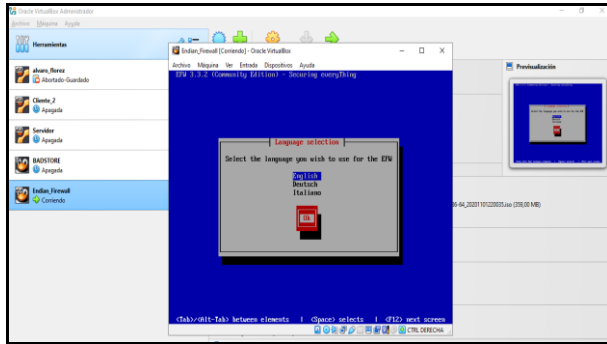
Oracle VirtualBox Administrador
Archivo Máquina Ayuda

Herramientas

alvaro_florez
Abortado-Guardado

Cliente_2
Apagada

Servidor
Apagada

BADSTORE
Apagada

Endian_Firewall
Corriendo

Previsualización

Endian_Firewall [Corriendo] - Oracle VirtualBox
Archivo Máquina Ver Entrada Dispositivos Ayuda

EFW 3.3.2 (Community Edition) - Securing everyThing

Language selection

Select the language you wish to use for the EFW

English
Deutsch
Italiano

Ok

<Tab>/<Alt-Tab> between elements | <Space> selects | <F12> next screen

CTRL DERECHA

36-64_20201101220035.iso (339,00 MB)